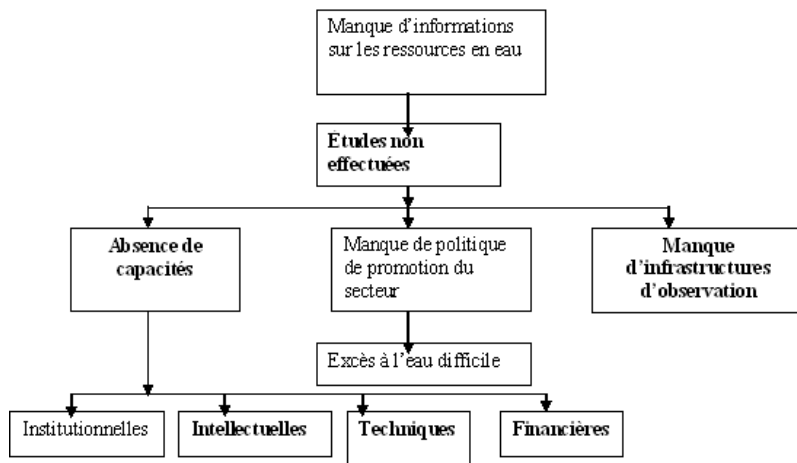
Manque d'informations sur les ressources en eau

Etudes non effectuées

Absence de capacités

Manque de politique de promotion du secteur

Manque d'infrastructures d'observation

Excès à l'eau difficile

Institutionnelles

Intellectuelles

Techniques

Financières